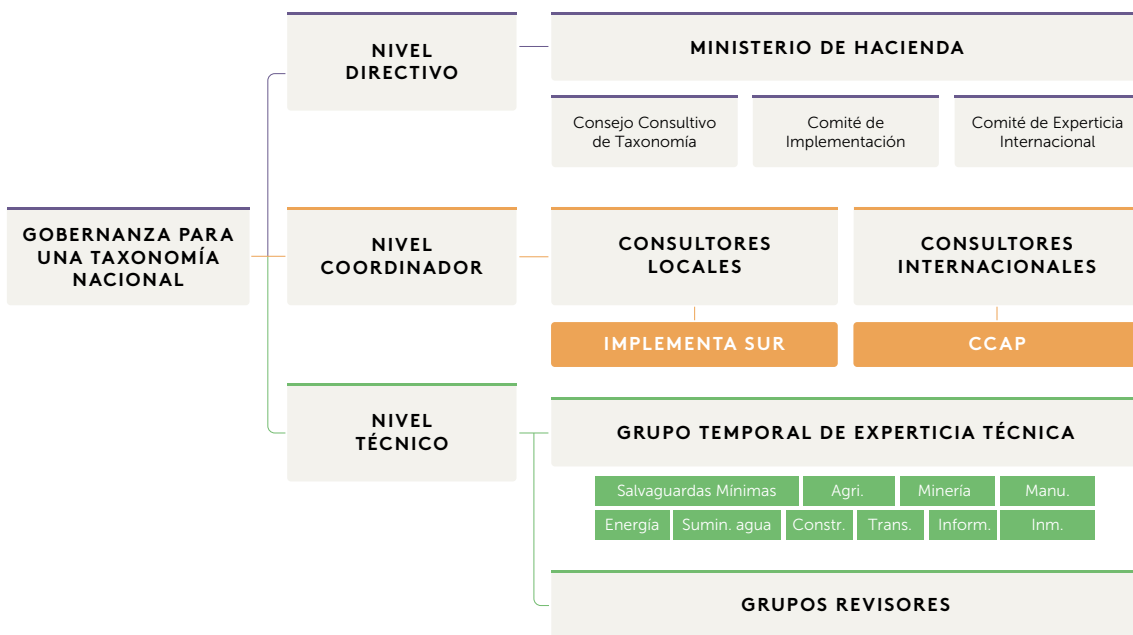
GOBERNANZA PARA UNA TAXONOMÍA NACIONAL

NIVEL DIRECTIVO

MINISTERIO DE HACIENDA

Consejo Consultivo de Taxonomía

Comité de Implementación

Comité de Experticia Internacional

NIVEL COORDINADOR

CONSULTORES LOCALES

CONSULTORES INTERNACIONALES

IMPLEMENTA SUR

CCAP

NIVEL TÉCNICO

GRUPO TEMPORAL DE EXPERTICIA TÉCNICA

Salvaguardas Mínimas | Agri. | Minería | Manu.

Energía | Sumin. agua | Constr. | Trans. | Inform. | Inm.

GRUPOS REVISORES